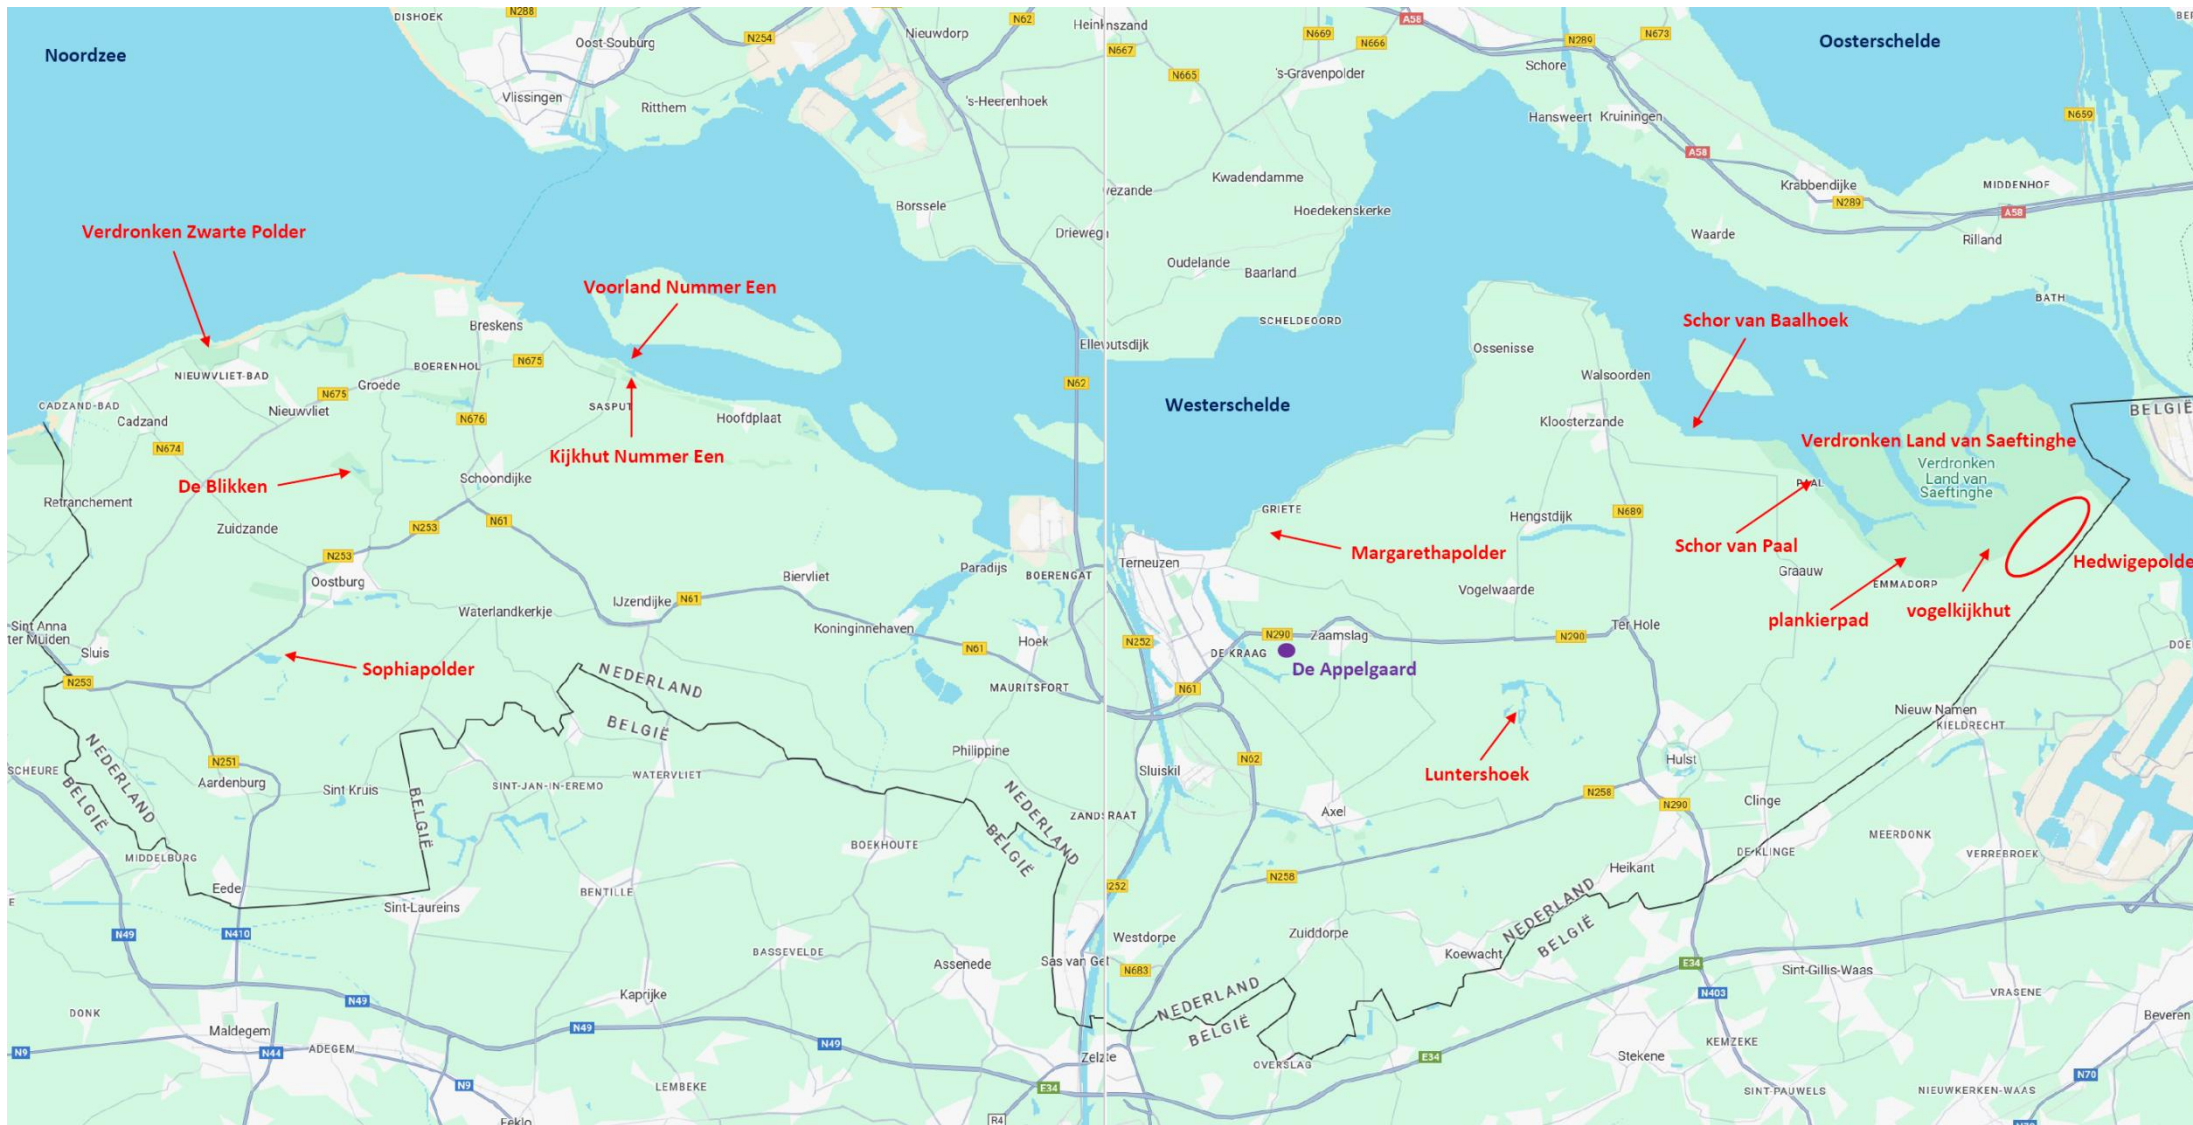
Noordzee

DISHOEK
N288
Oost-Souburg
N254
Vlissingen
Ritthem
Nieuwdorp
N62
's-Heerenhoek
Borssele
Driewegi
Heinkenszand
N667
N669
N666
N665
's-Gravenpolder
A58
Schore
N289
N673
Oosterschelde
Hansweert
Kruiningen
A58
Krabbendijke
N289
MIDDENHOF
A58
N659
Waarde
Rilland
BATH
Kwadendamme
Hoedekenskerke
Ovezande
Oudelande
Baarland
SCHELDEOORD
Ellewoutsdijk

Verdronken Zwarte Polder

Voorland Nummer Een

Breskens
BOERENHOL
N675
NIEUWVLIET-BAD
N675
Groede
CADZAND-BAD
Cadzand
Nieuwvliet
N676
SASPUT
Hoofdplaat
N674

Kijkhut Nummer Een

De Blikken

Schoondijke
Retranchement
Zuidzande
N253
N61
N253
Oostburg
Waterlandkerkje
IJzendijke
N61
Biervliet
Paradijs
BOERENGAT
Koninginnehaven
N61
Hoek
MAURITSFORT
Sint Anna ter Muiden
Sluis

Sophiapolder

N253
NEDERLAND
BELGIË
NEDERLAND
BELGIË
N251
Aardenburg
Sint Kruis
BELGIË
SCHEURE
MIDDELBURG
Eede
Sint-Laureins
SINT-JAN-IN-EREMO
WATERVLIET
BOEKHOUTE
BENTILLE
Philippine
NEDERLAND
BELGIË
ZANDSTRAAT
BASSEVELDE
Assenede
Sas van Gent
N49
N410
N49
N49
N49
Kaprijke
DONK
Maldegem
N9
N44
ADEGEM
N9
LEMBEKE
Eeklo
E34
R4
Zelzate

N62
Westerschelde
Ossenisse
Walsoorden

Schor van Baalhoek

Kloosterzande
BELGIË

Verdronken Land van Saeftinghe

Verdronken Land van Saeftinghe
PAAL
GRIETE
Hengstdijk
N689

Margarethapolder

Schor van Paal

Hedwigepolder

Terneuzen
Graauw
EMMADORP
Vogelwaarde

plankierpad

vogelkijkhut

N252
N290
Zaamslag
N290
Ter Hole
DE KRAAG
De Appelgaard
N61
DOE
Nieuw Namen
KIELDRECHT
Luntershoek
Sluiskil
N62
Hulst
Axel
N258
N290
Clinge
MEERDONK
DE KLINGE
VERREBROEK
N258
Heikant
N252
NEDERLAND
BELGIË
Westdorpe
Zuiddorpe
Koewacht
E34
N683
Sint-Gillis-Waas
N403
VRASENE
Beveren
NEDERLAND
BELGIË
OVERSLAG
E34
Stekene
KEMZEKE
SINT-PAUWELS
NIEUWKERKEN-WAAS
N70